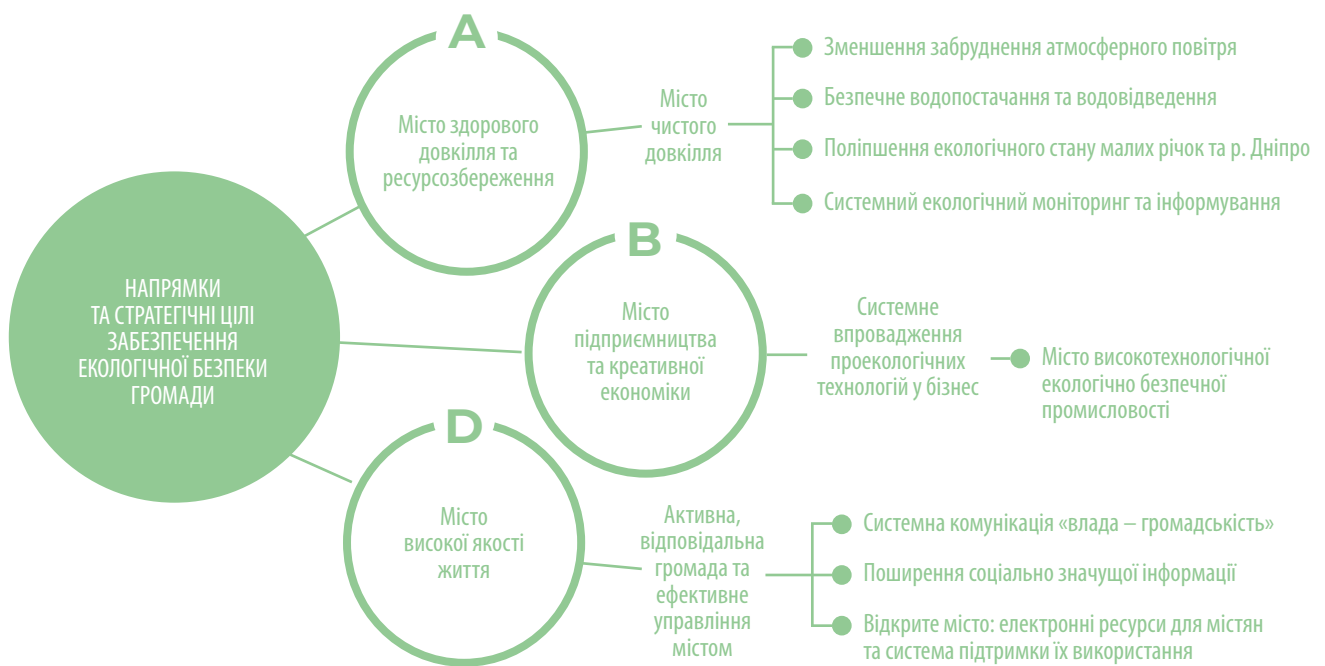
НАПРЯМКИ ТА СТРАТЕГІЧНІ ЦІЛІ ЗАБЕЗПЕЧЕННЯ ЕКОЛОГІЧНОЇ БЕЗПЕКИ ГРОМАДИ

A

Місто здорового довкілля та ресурсозбереження

Місто чистого довкілля

Зменшення забруднення атмосферного повітря

Безпечне водопостачання та водовідведення

Поліпшення екологічного стану малих річок та р. Дніпро

Системний екологічний моніторинг та інформування

B

Місто підприємництва та креативної економіки

Системне впровадження проекологічних технологій у бізнес

Місто високотехнологічної екологічно безпечної промисловості

D

Місто високої якості життя

Активна, відповідальна громада та ефективне управління містом

Системна комунікація «влада – громадськість»

Поширення соціально значущої інформації

Відкрите місто: електронні ресурси для містян та система підтримки їх використання